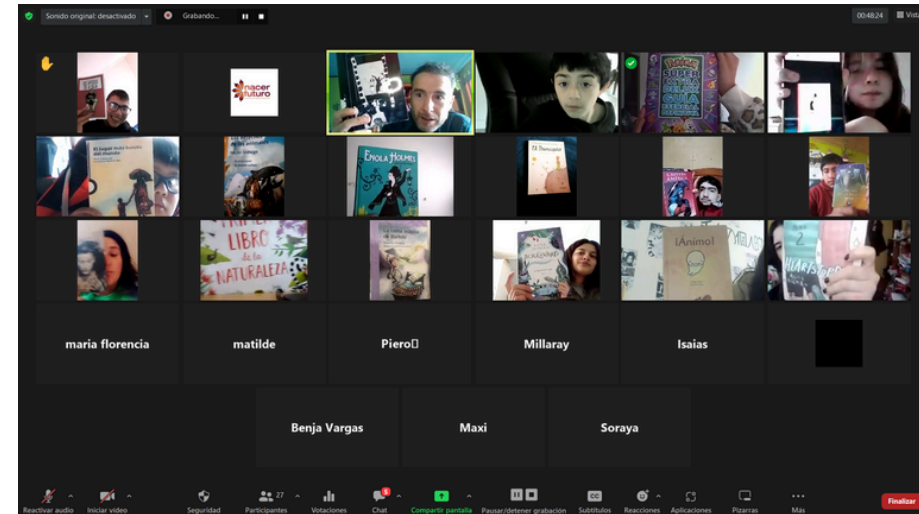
Sonido original: desactivado

Grabando...

00:48:24

Vista

nacer futuro

ENOLA HOLMES

El Principito

LIBRO de la NATURALEZA

¡Ánimo!

HEARTSTOPPER

maria florencia

matilde

Piero

Millaray

Isaias

Benja Vargas

Maxi

Soraya

Reactivar audio

Iniciar video

Seguridad

Participantes 27

Votaciones

Chat

Compartir pantalla

Pausar/detener grabación

Subtítulos

Reacciones

Aplicaciones

Pizarras

Más

Finalizar